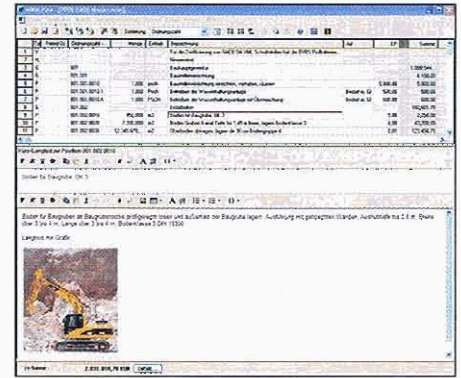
Ordnungszahl

Baustelleneinrichtung

Einrichten der Wasserhaltungsanlage

Einrichten der Wasserhaltungsanlage mit Überwachung

Erdarbeiten

Boden für Baugrube GK 3

Boden für Baugrube GK 3

Boden für Baugruben an Baugrubensohle profilgerecht lösen und außerhalb der Baugrube lagern. Ausführung mit geböschten Wänden. Aushubtiefe bis 2,0 m. Breite über 3 bis 4 m. Länge über 3 bis 4 m. Bodenklasse 3 DIN 18300.

Langtext mit Grafik:

Summe: 2.031.906,78 EUR